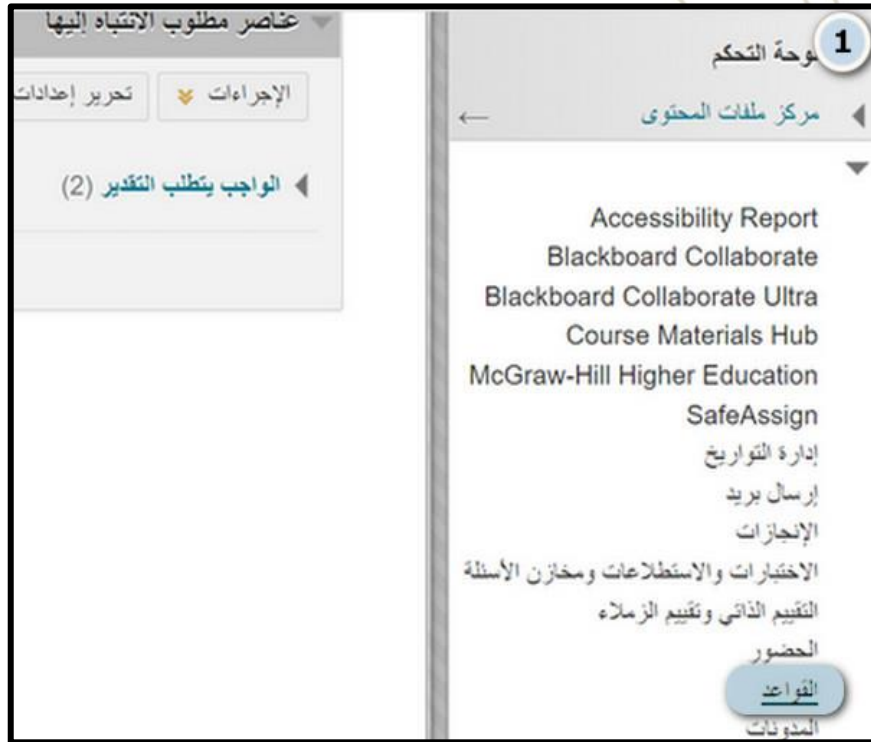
1 لوحة التحكم
مركز ملفات المحتوى
Accessibility Report
Blackboard Collaborate
Blackboard Collaborate Ultra
Course Materials Hub
McGraw-Hill Higher Education
SafeAssign
إدارة التواريخ
إرسال بريد
الإنجازات
الاختبارات والاستطلاعات ومخازن الأسئلة
التقييم الذاتي وتقييم الزملاء
الحضور
القواعد
المدونات

عناصر مطلوب الانتباه إليها
الإجراءات
تحرير إعدادات
الواجب يتطلب التقدير (2)